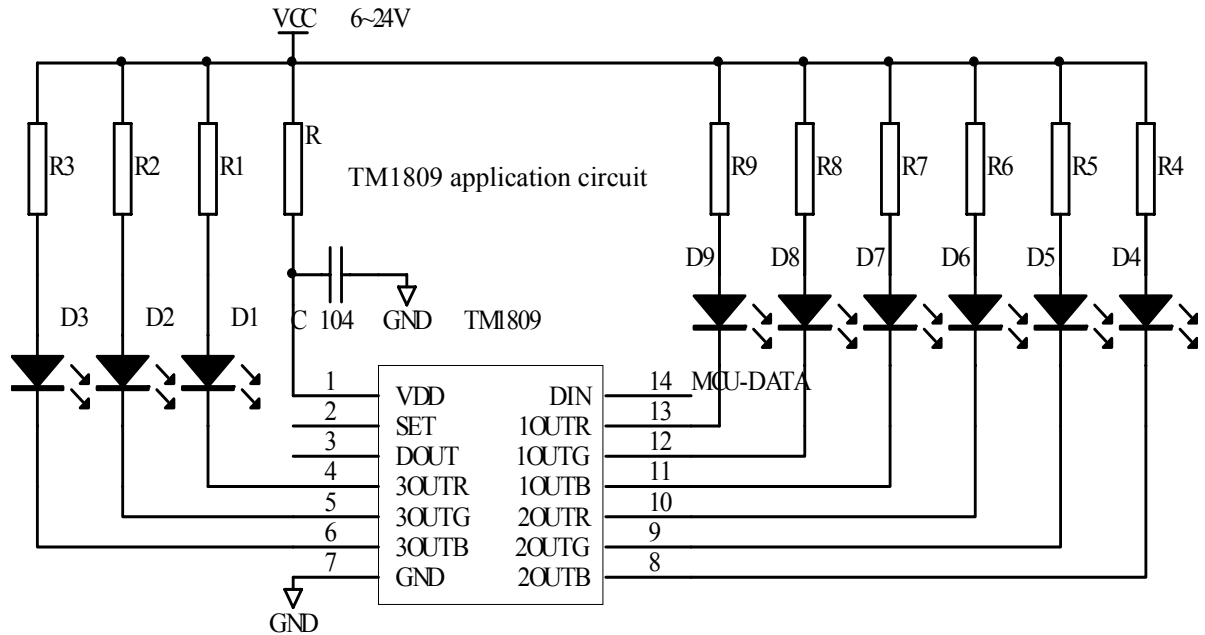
VCC 6~24V

R3 R2 R1 R

TM1809 application circuit

R9 R8 R7 R6 R5 R4

D9 D8 D7 D6 D5 D4

D3 D2 D1 C 104 GND TM1809

1 VDD DIN 14 MCU-DATA
2 SET 1OUTR 13
3 DOUT 1OUTG 12
4 3OUTR 1OUTB 11
5 3OUTG 2OUTR 10
6 3OUTB 2OUTG 9
7 GND 2OUTB 8

GND